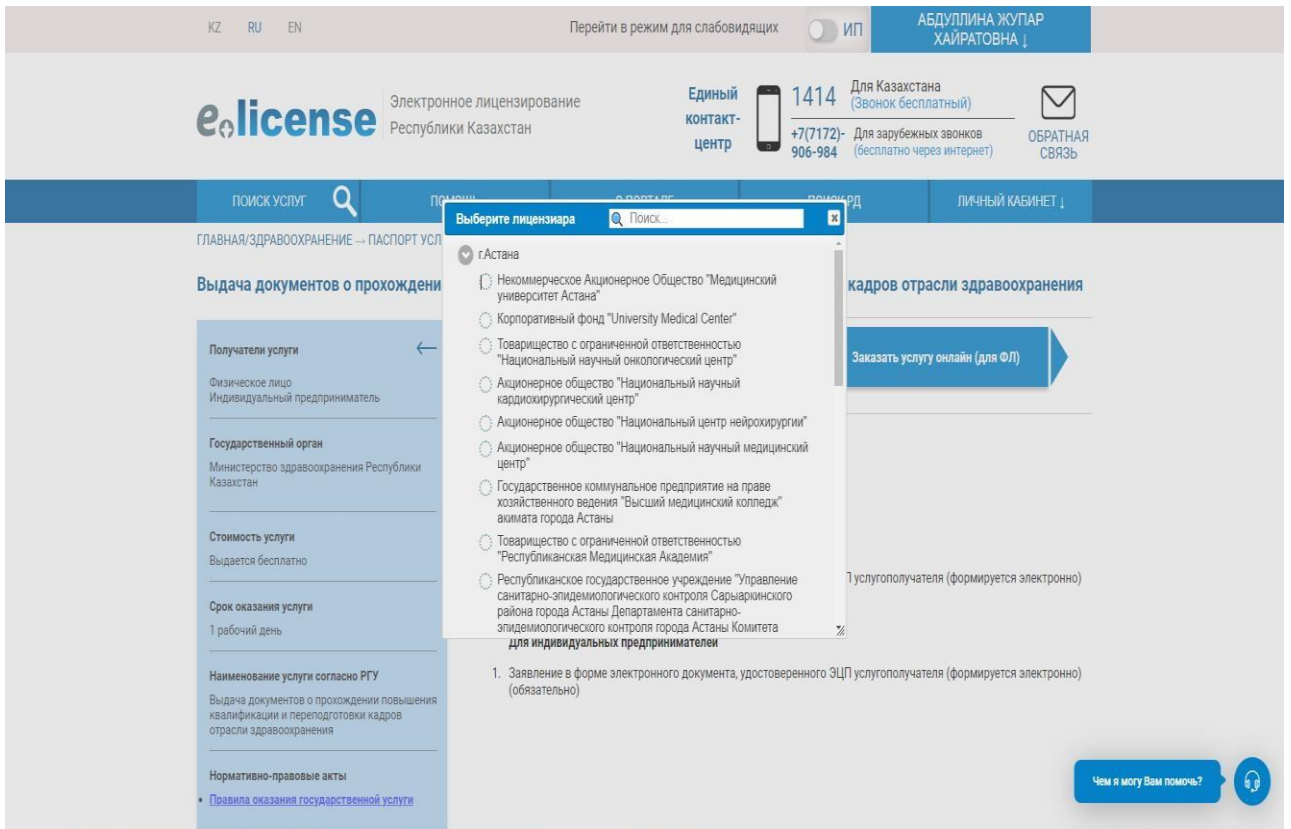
KZ RU EN

Перейти в режим для слабовидящих

ИП

АБДУЛЛИНА ЖУПАР ХАЙРАТОВНА ↓

e-license Электронное лицензирование Республики Казахстан

Единый контакт-центр

1414 Для Казахстана (Звонок бесплатный)

+7(7172)-906-984 Для зарубежных звонков (бесплатно через интернет)

ОБРАТНАЯ СВЯЗЬ

ПОИСК УСЛУГ

ПОМОЩЬ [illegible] О ПОРТАЛЕ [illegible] ПОИСК РД

ЛИЧНЫЙ КАБИНЕТ ↓

ГЛАВНАЯ/ЗДРАВООХРАНЕНИЕ → ПАСПОРТ УСЛ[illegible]

Выдача документов о прохождени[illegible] кадров отрасли здравоохранения

Получатели услуги

Физическое лицо
Индивидуальный предприниматель

Государственный орган

Министерство здравоохранения Республики Казахстан

Стоимость услуги

Выдается бесплатно

Срок оказания услуги

1 рабочий день

Наименование услуги согласно РГУ

Выдача документов о прохождении повышения квалификации и переподготовки кадров отрасли здравоохранения

Нормативно-правовые акты

• Правила оказания государственной услуги

Заказать услугу онлайн (для ФЛ)

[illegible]П услугополучателя (формируется электронно)

Для индивидуальных предпринимателей

1. Заявление в форме электронного документа, удостоверенного ЭЦП услугополучателя (формируется электронно) (обязательно)

Выберите лицензиара

Поиск...

г.Астана

Некоммерческое Акционерное Общество "Медицинский университет Астана"

Корпоративный фонд "University Medical Center"

Товарищество с ограниченной ответственностью "Национальный научный онкологический центр"

Акционерное общество "Национальный научный кардиохирургический центр"

Акционерное общество "Национальный центр нейрохирургии"

Акционерное общество "Национальный научный медицинский центр"

Государственное коммунальное предприятие на праве хозяйственного ведения "Высший медицинский колледж" акимата города Астаны

Товарищество с ограниченной ответственностью "Республиканская Медицинская Академия"

Республиканское государственное учреждение "Управление санитарно-эпидемиологического контроля Сарыаркинского района города Астаны Департамента санитарно-эпидемиологического контроля города Астаны Комитета

Чем я могу Вам помочь?